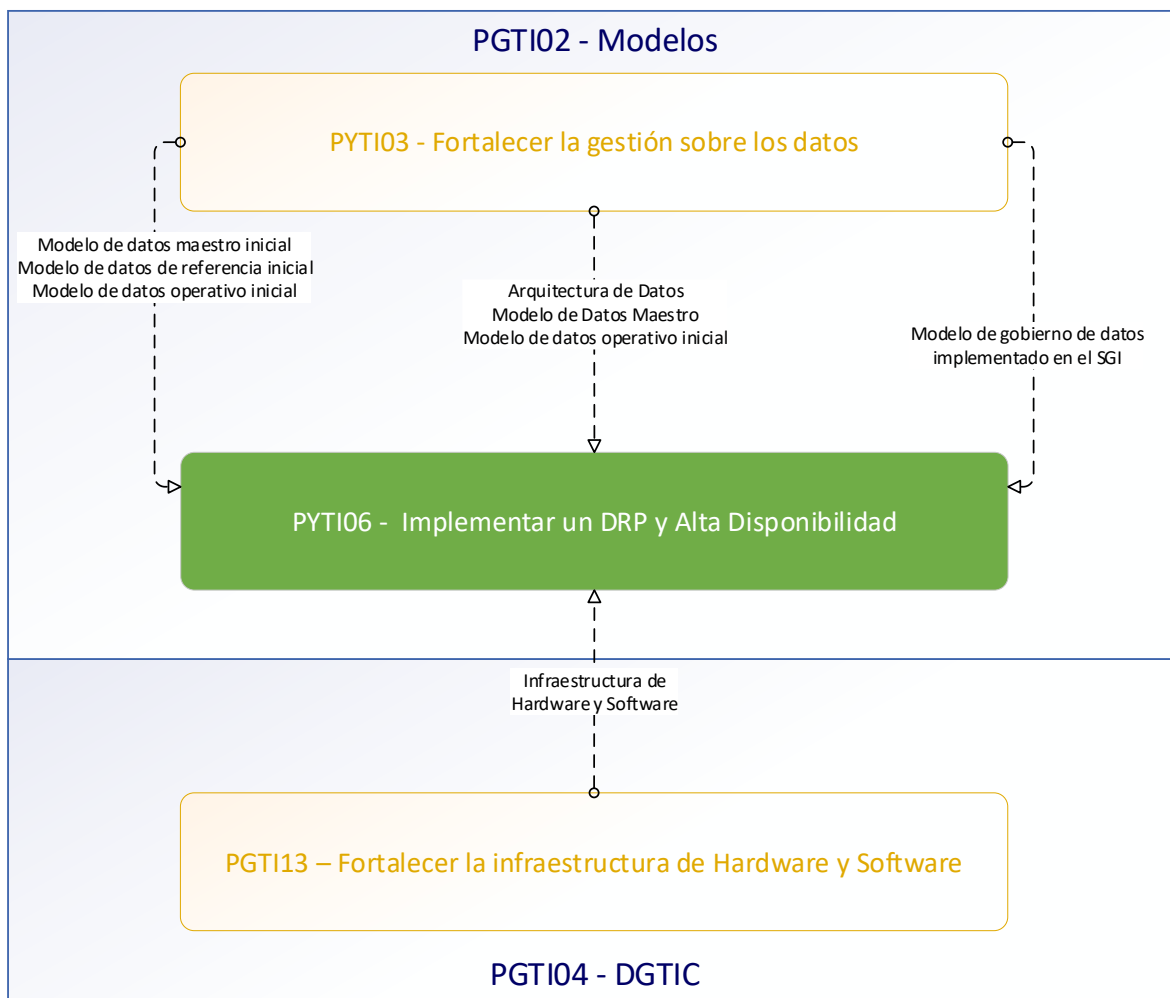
PGTI02 - Modelos

PYTI03 - Fortalecer la gestión sobre los datos

Modelo de datos maestro inicial
Modelo de datos de referencia inicial
Modelo de datos operativo inicial

Arquitectura de Datos
Modelo de Datos Maestro
Modelo de datos operativo inicial

Modelo de gobierno de datos implementado en el SGI

PYTI06 - Implementar un DRP y Alta Disponibilidad

Infraestructura de Hardware y Software

PGTI13 – Fortalecer la infraestructura de Hardware y Software

PGTI04 - DGTIC